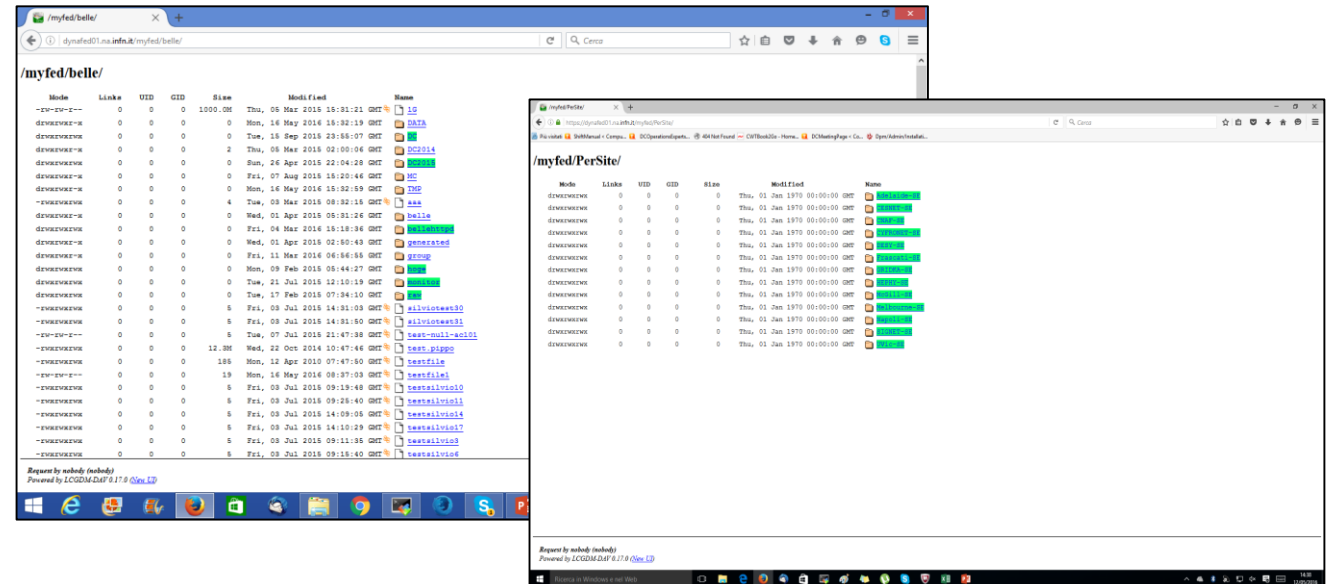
/myfed/belle/

dynafed01.na.infn.it/myfed/belle/

Cerca

/myfed/belle/

| Mode | Links | UID | GID | Size | Modified | Name |
|---|---|---|---|---|---|---|
| -rw-rw-r-- | 0 | 0 | 0 | 1000.0M | Thu, 05 Mar 2015 15:31:21 GMT | 1G |
| drwxrwxr-x | 0 | 0 | 0 | 0 | Mon, 16 May 2016 15:32:19 GMT | DATA |
| drwxrwxrwx | 0 | 0 | 0 | 0 | Tue, 15 Sep 2015 23:55:07 GMT | DC |
| drwxrwxr-x | 0 | 0 | 0 | 2 | Thu, 05 Mar 2015 02:00:06 GMT | DC2014 |
| drwxrwxrwx | 0 | 0 | 0 | 0 | Sun, 26 Apr 2015 22:04:28 GMT | DC2015 |
| drwxrwxr-x | 0 | 0 | 0 | 0 | Fri, 07 Aug 2015 15:20:46 GMT | MC |
| drwxrwxr-x | 0 | 0 | 0 | 0 | Mon, 16 May 2016 15:32:59 GMT | TMP |
| -rwxrwxrwx | 0 | 0 | 0 | 4 | Tue, 03 Mar 2015 08:32:15 GMT | aaa |
| drwxrwxr-x | 0 | 0 | 0 | 0 | Wed, 01 Apr 2015 05:31:26 GMT | belle |
| drwxrwxrwx | 0 | 0 | 0 | 0 | Fri, 04 Mar 2016 16:18:36 GMT | bellehttpd |
| drwxrwxr-x | 0 | 0 | 0 | 0 | Wed, 01 Apr 2015 02:50:43 GMT | generated |
| drwxrwxr-x | 0 | 0 | 0 | 0 | Fri, 11 Mar 2016 06:56:55 GMT | group |
| drwxrwxrwx | 0 | 0 | 0 | 0 | Mon, 09 Feb 2015 05:44:27 GMT | hoge |
| drwxrwxrwx | 0 | 0 | 0 | 0 | Tue, 21 Jul 2015 12:10:19 GMT | monitor |
| drwxrwxrwx | 0 | 0 | 0 | 0 | Tue, 17 Feb 2015 07:34:10 GMT | raw |
| -rwxrwxrwx | 0 | 0 | 0 | 5 | Fri, 03 Jul 2015 14:31:03 GMT | silviotest30 |
| -rwxrwxrwx | 0 | 0 | 0 | 5 | Fri, 03 Jul 2015 14:31:50 GMT | silviotest31 |
| -rw-rw-r-- | 0 | 0 | 0 | 5 | Tue, 07 Jul 2015 21:47:38 GMT | test-null-acl01 |
| -rwxrwxrwx | 0 | 0 | 0 | 12.3M | Wed, 22 Oct 2014 10:47:46 GMT | test.pippo |
| -rwxrwxrwx | 0 | 0 | 0 | 185 | Mon, 12 Apr 2010 07:47:50 GMT | testfile |
| -rw-rw-r-- | 0 | 0 | 0 | 19 | Mon, 16 May 2016 08:37:03 GMT | testfile1 |
| -rwxrwxrwx | 0 | 0 | 0 | 5 | Fri, 03 Jul 2015 09:19:48 GMT | testsilvio10 |
| -rwxrwxrwx | 0 | 0 | 0 | 5 | Fri, 03 Jul 2015 09:25:40 GMT | testsilvio11 |
| -rwxrwxrwx | 0 | 0 | 0 | 5 | Fri, 03 Jul 2015 14:09:05 GMT | testsilvio14 |
| -rwxrwxrwx | 0 | 0 | 0 | 5 | Fri, 03 Jul 2015 14:10:29 GMT | testsilvio17 |
| -rwxrwxrwx | 0 | 0 | 0 | 5 | Fri, 03 Jul 2015 09:11:35 GMT | testsilvio3 |
| -rwxrwxrwx | 0 | 0 | 0 | 5 | Fri, 03 Jul 2015 09:15:40 GMT | testsilvio6 |

Request by nobody (nobody)
Powered by LCGDM-DAV 0.17.0 (New UI)

/myfed/PerSite/

https://dynafed01.na.infn.it/myfed/PerSite/

Cerca

Più visitati   ShiftManual < Compu...   DCOperationsExperts...   404 Not Found   CWTBook2Go - Home...   DCMeetingPage < Co...   Dpm/Admin/Installati...

/myfed/PerSite/

| Mode | Links | UID | GID | Size | Modified | Name |
|---|---|---|---|---|---|---|
| drwxrwxrwx | 0 | 0 | 0 | 0 | Thu, 01 Jan 1970 00:00:00 GMT | Adelaide-SE |
| drwxrwxrwx | 0 | 0 | 0 | 0 | Thu, 01 Jan 1970 00:00:00 GMT | CESNET-SE |
| drwxrwxrwx | 0 | 0 | 0 | 0 | Thu, 01 Jan 1970 00:00:00 GMT | CNAF-SE |
| drwxrwxrwx | 0 | 0 | 0 | 0 | Thu, 01 Jan 1970 00:00:00 GMT | CYFRONET-SE |
| drwxrwxrwx | 0 | 0 | 0 | 0 | Thu, 01 Jan 1970 00:00:00 GMT | DESY-SE |
| drwxrwxrwx | 0 | 0 | 0 | 0 | Thu, 01 Jan 1970 00:00:00 GMT | Frascati-SE |
| drwxrwxrwx | 0 | 0 | 0 | 0 | Thu, 01 Jan 1970 00:00:00 GMT | IHIDRA-SE |
| drwxrwxrwx | 0 | 0 | 0 | 0 | Thu, 01 Jan 1970 00:00:00 GMT | HEPHY-SE |
| drwxrwxrwx | 0 | 0 | 0 | 0 | Thu, 01 Jan 1970 00:00:00 GMT | McGill-SE |
| drwxrwxrwx | 0 | 0 | 0 | 0 | Thu, 01 Jan 1970 00:00:00 GMT | Melbourne-SE |
| drwxrwxrwx | 0 | 0 | 0 | 0 | Thu, 01 Jan 1970 00:00:00 GMT | Napoli-SE |
| drwxrwxrwx | 0 | 0 | 0 | 0 | Thu, 01 Jan 1970 00:00:00 GMT | SIGNET-SE |
| drwxrwxrwx | 0 | 0 | 0 | 0 | Thu, 01 Jan 1970 00:00:00 GMT | UVic-SE |

Request by nobody (nobody)
Powered by LCGDM-DAV 0.17.0 (New UI)

Ricerca in Windows e nel Web

14:30
12/05/2016